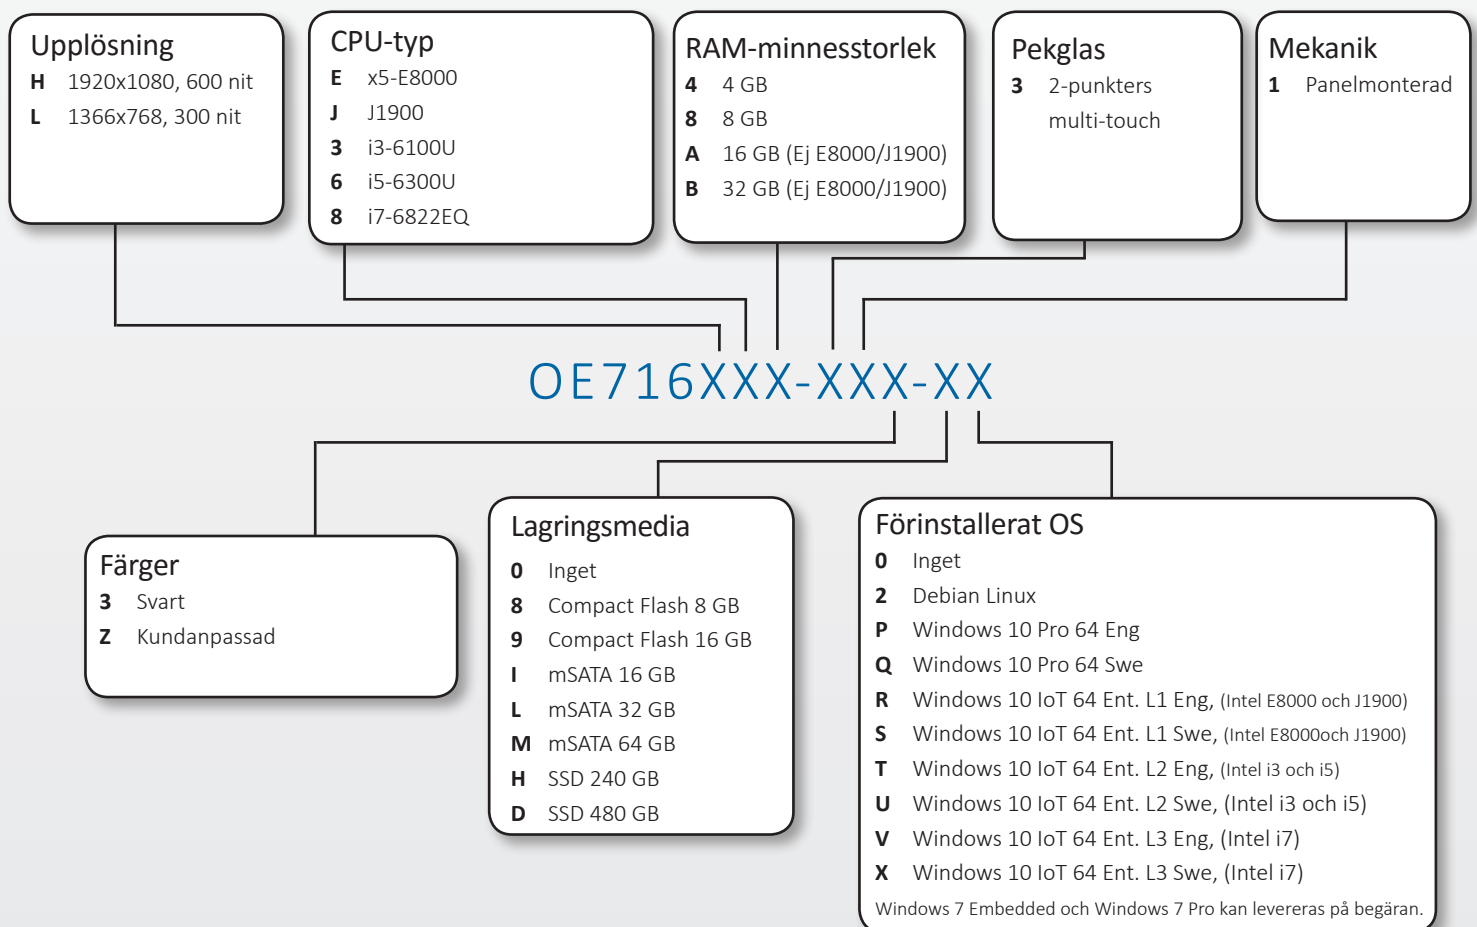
Upplösning
H 1920x1080, 600 nit
L 1366x768, 300 nit

CPU-typ
E x5-E8000
J J1900
3 i3-6100U
6 i5-6300U
8 i7-6822EQ

RAM-minnesstorlek
4 4 GB
8 8 GB
A 16 GB (Ej E8000/J1900)
B 32 GB (Ej E8000/J1900)

Pekglas
3 2-punkters multi-touch

Mekanik
1 Panelmonterad

OE716XXX-XXX-XX

Färger
3 Svart
Z Kundanpassad

Lagringsmedia
0 Inget
8 Compact Flash 8 GB
9 Compact Flash 16 GB
I mSATA 16 GB
L mSATA 32 GB
M mSATA 64 GB
H SSD 240 GB
D SSD 480 GB

Förinstallerat OS
0 Inget
2 Debian Linux
P Windows 10 Pro 64 Eng
Q Windows 10 Pro 64 Swe
R Windows 10 IoT 64 Ent. L1 Eng, (Intel E8000 och J1900)
S Windows 10 IoT 64 Ent. L1 Swe, (Intel E8000och J1900)
T Windows 10 IoT 64 Ent. L2 Eng, (Intel i3 och i5)
U Windows 10 IoT 64 Ent. L2 Swe, (Intel i3 och i5)
V Windows 10 IoT 64 Ent. L3 Eng, (Intel i7)
X Windows 10 IoT 64 Ent. L3 Swe, (Intel i7)
Windows 7 Embedded och Windows 7 Pro kan levereras på begäran.